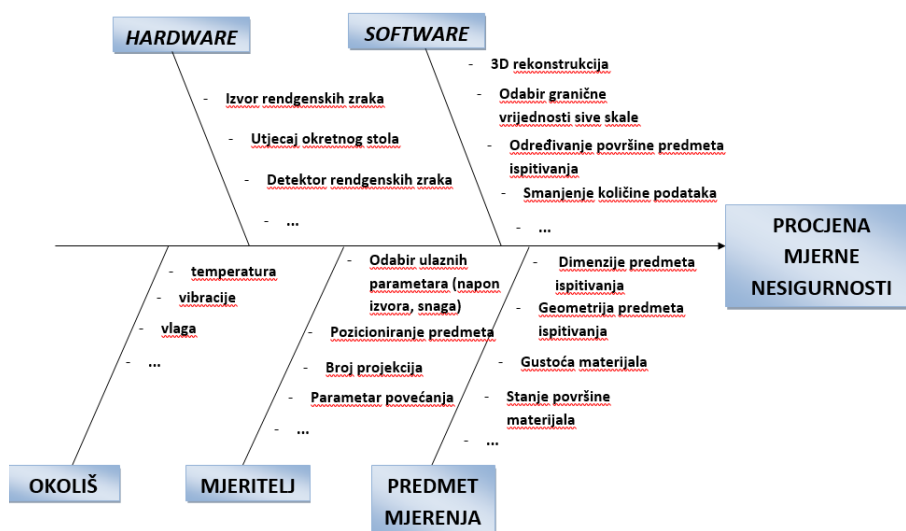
HARDWARE

- Izvor rendgenskih zraka
- Utjecaj okretnog stola
- Detektor rendgenskih zraka
- ...

SOFTWARE

- 3D rekonstrukcija
- Odabir granične vrijednosti sive skale
- Određivanje površine predmeta ispitivanja
- Smanjenje količine podataka
- ...

PROCJENA MJERNE NESIGURNOSTI

- temperatura
- vibracije
- vlaga
- ...

OKOLIŠ

- Odabir ulaznih parametara (napon izvora, snaga)
- Pozicioniranje predmeta
- Broj projekcija
- Parametar povećanja
- ...

MJERITELJ

- Dimenzije predmeta ispitivanja
- Geometrija predmeta ispitivanja
- Gustoća materijala
- Stanje površine materijala
- ...

PREDMET MJERENJA